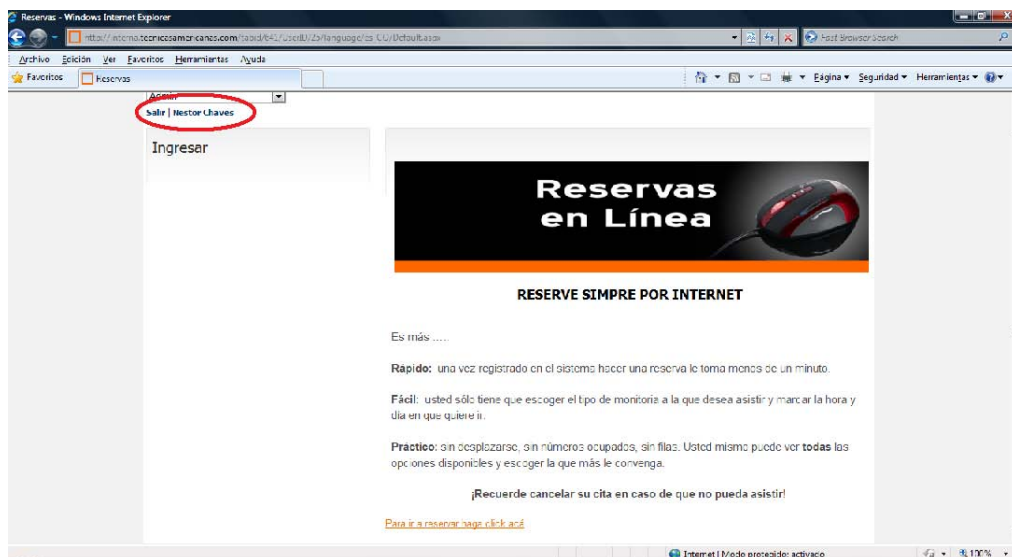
Reservas - Windows Internet Explorer

http://interno.tecnicasamericanes.com/tabid/64/UserID/25/language/es-CO/Default.aspx

Fast Browser Search

Archivo Edición Ver Favoritos Herramientas Ayuda

Favoritos Reservas

Página ▾ Seguridad ▾ Herramientas ▾

Admin

Salir | Nestor Chaves

Ingresar

Reservas en Línea

RESERVE SIMPRE POR INTERNET

Es más .....

Rapido: una vez registrado en el sistema hacer una reserva le toma menos de un minuto.

Fácil: usted sólo tiene que escoger el tipo de monitoria a la que desea asistir y marcar la hora y día en que quiere ir.

Practico: sin desplazarse, sin números ocupados, sin filas. Usted mismo puede ver todas las opciones disponibles y escoger la que más le convenga.

¡Recuerde cancelar su cita en caso de que no pueda asistir!

Para ir a reservar page click acá

Internet | Modo protegido: activado

100%